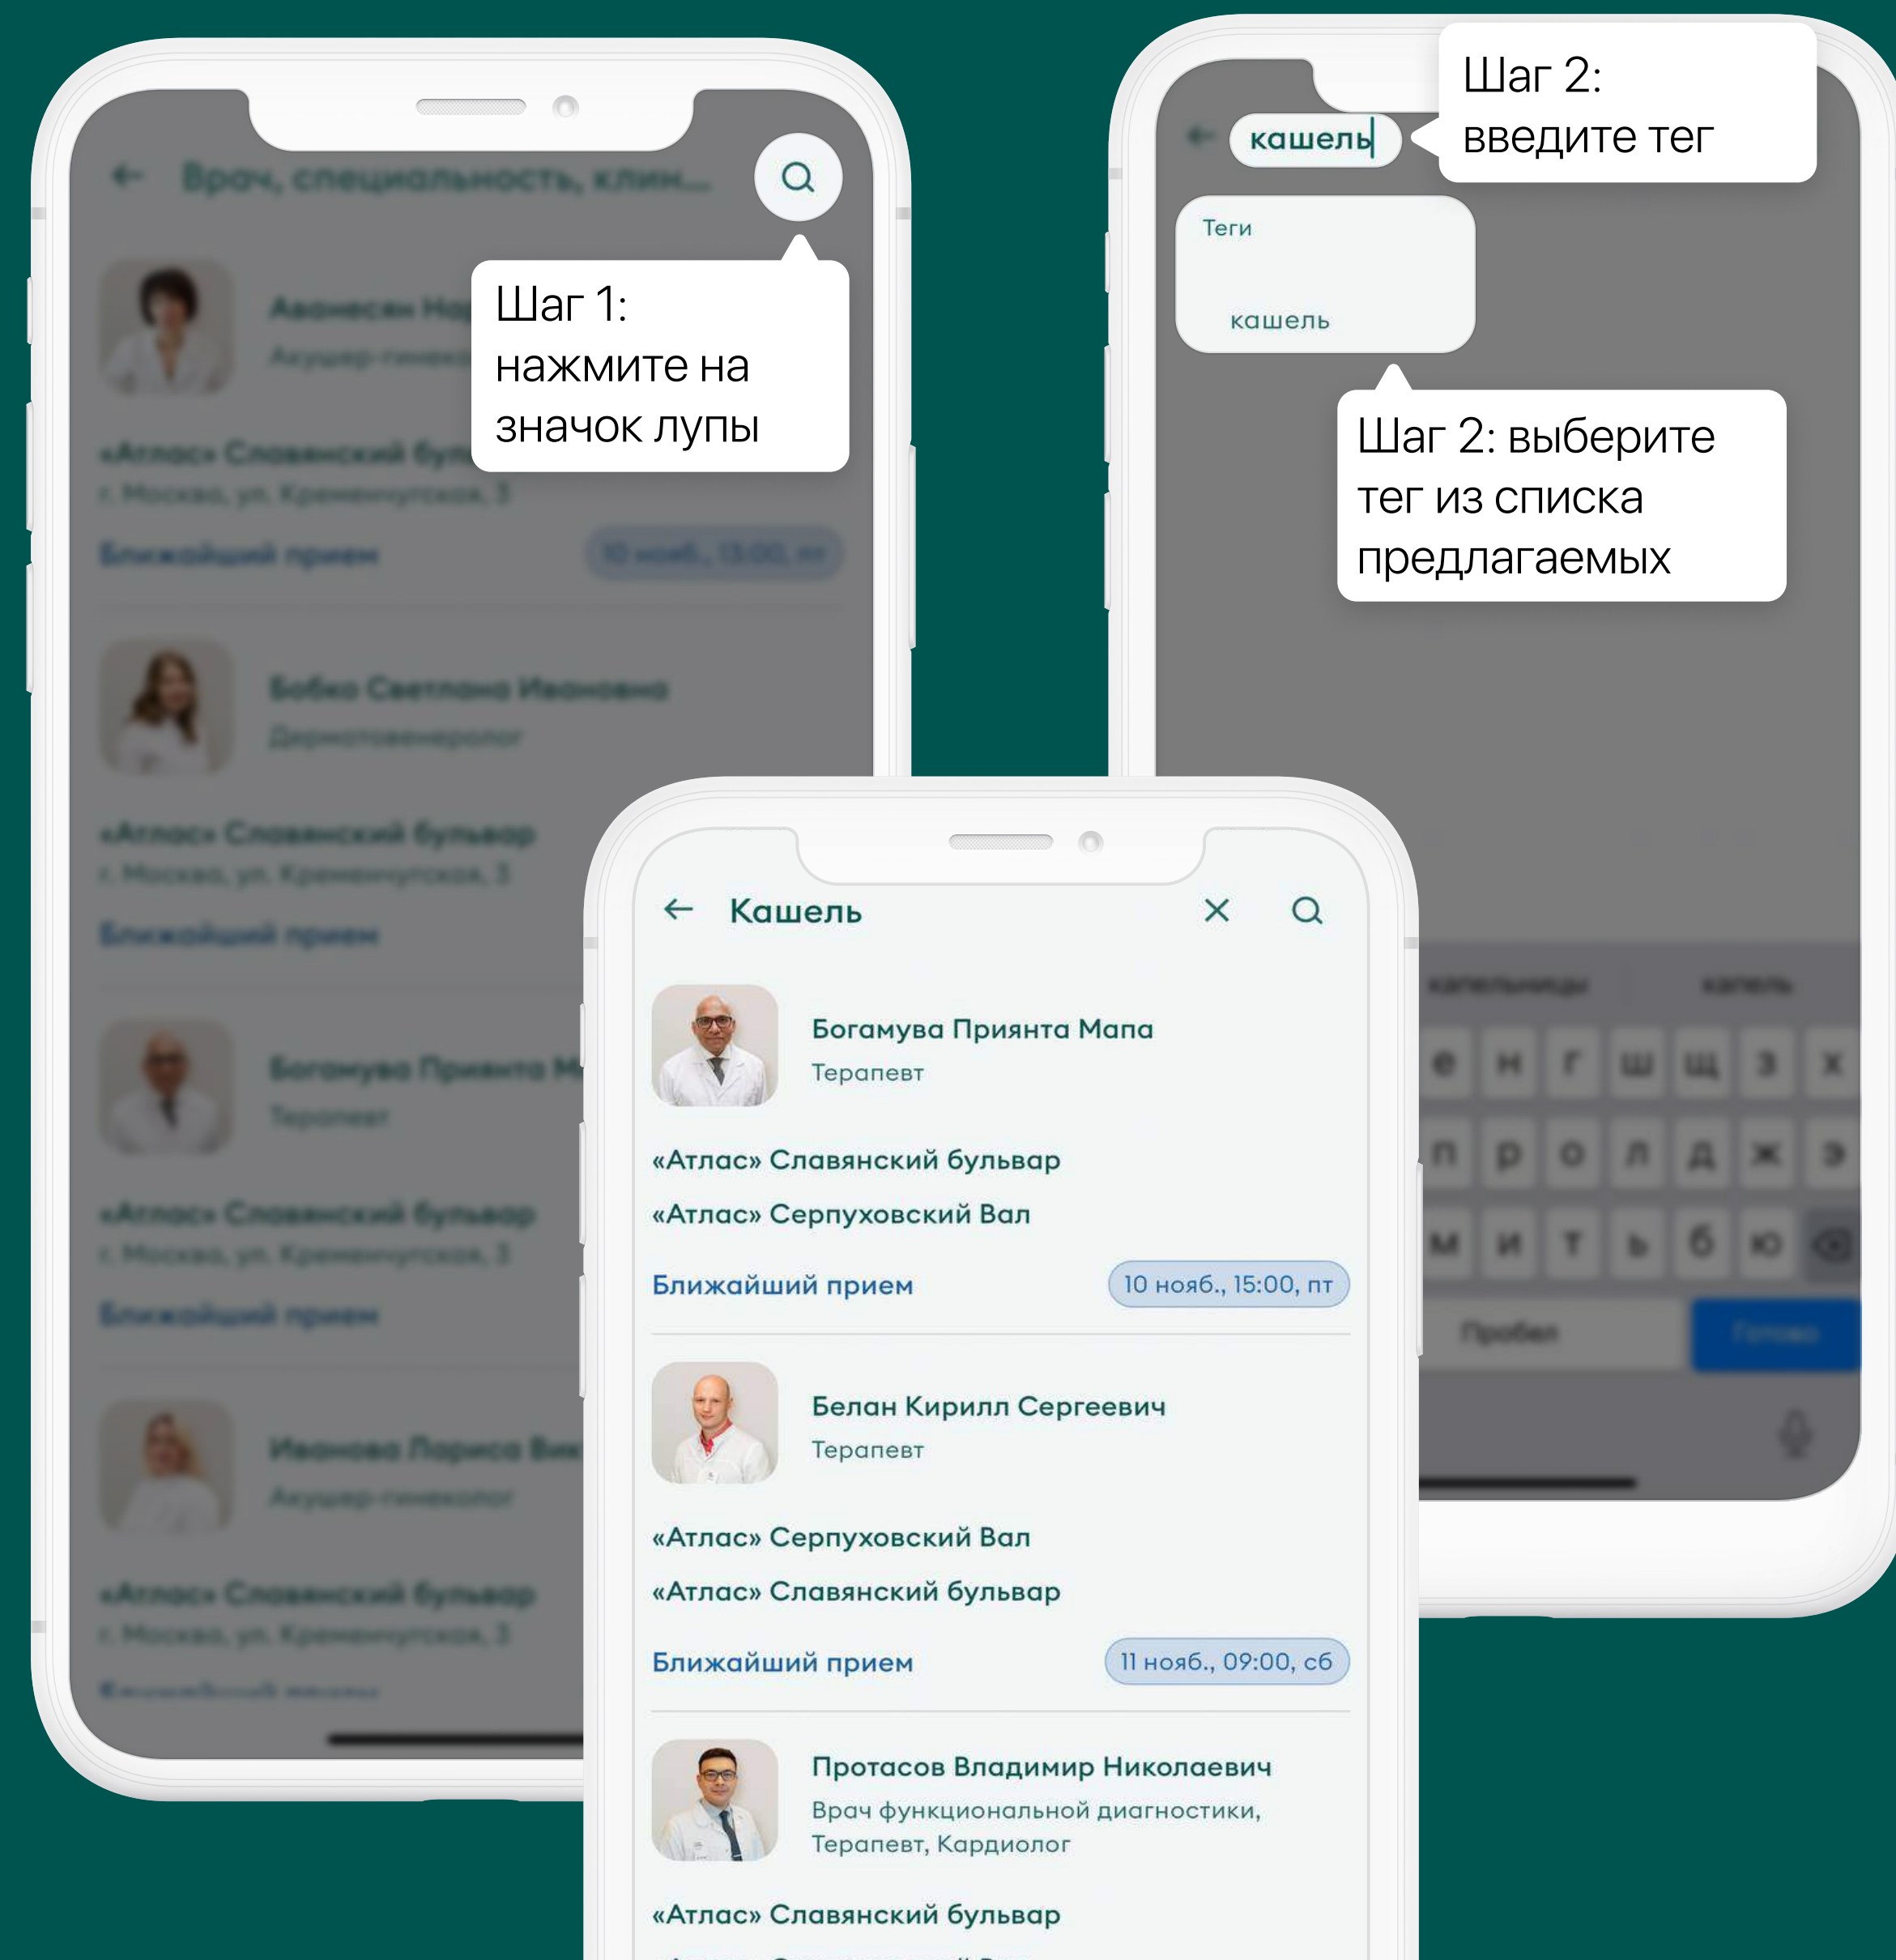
Врач, специальность, клин...

Шаг 1: нажмите на значок лупы

Аванесян На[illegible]
Акушер-гинеко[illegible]

«Атлас» Славянский бул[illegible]
г. Москва, ул. Кременчугская, 3
Ближайший прием
10 нояб., 13:00, пт

Бобко Светлана Ивановна
Дерматовенеролог

«Атлас» Славянский бульвар
г. Москва, ул. Кременчугская, 3
Ближайший прием

Богамува Прията М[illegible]
Терапевт

«Атлас» Славянский бульвар
г. Москва, ул. Кременчугская, 3
Ближайший прием

Иванова Лариса Ви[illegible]
Акушер-гинеколог

«Атлас» Славянский бульвар
г. Москва, ул. Кременчугская, 3

кашель

Шаг 2: введите тег

Теги
кашель

Шаг 2: выберите тег из списка предлагаемых

капельницы
капель
е н г ш щ з х
п р о л д ж э
м и т ь б ю
Пробел
Готово

Кашель

Богамува Приянта Мапа
Терапевт
«Атлас» Славянский бульвар
«Атлас» Серпуховский Вал
Ближайший прием
10 нояб., 15:00, пт

Белан Кирилл Сергеевич
Терапевт
«Атлас» Серпуховский Вал
«Атлас» Славянский бульвар
Ближайший прием
11 нояб., 09:00, сб

Протасов Владимир Николаевич
Врач функциональной диагностики, Терапевт, Кардиолог
«Атлас» Славянский бульвар